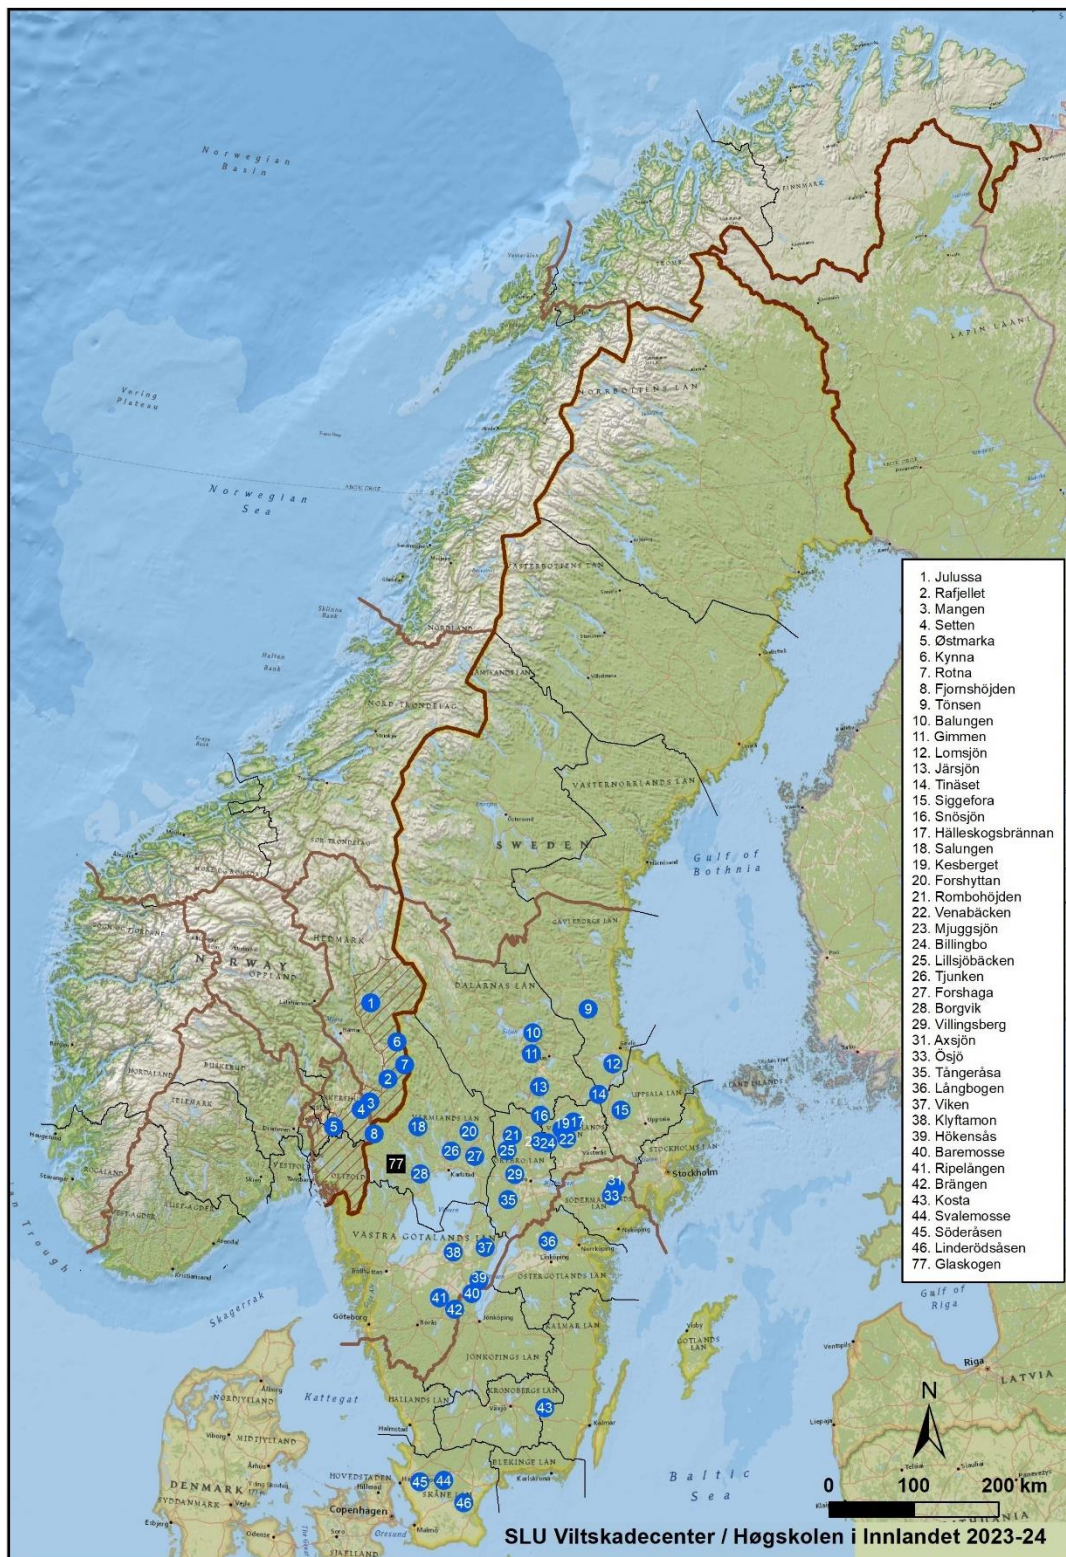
Norwegian Basin

Voring Plateau

Norwegian Sea

FINNMARK

TROMS

LAPIN LAANI

NORRBOTTENS LÄN

VÄSTERBOTTENS LÄN

NORDLAND

JÄMTLANDS LÄN

NORD-TRØNDELAG

VÄSTERNORRLANDS LÄN

SWEDEN

SØR-TRØNDELAG

Gulf of Bothnia

GÄVLEBORGS LÄN

HEDMARK

NORWAY

OPPLAND

DALARNAS LÄN

UPPSALA LÄN

ÅLAND ISLANDS

VÄRMLANDS LÄN

STOCKHOLMS LÄN

Stockholm

VESTFOLD

ØSTFOLD

VÄSTRA GÖTALANDS LÄN

SÖDERMANLANDS LÄN

ÖSTERGÖTLANDS LÄN

Skagerrak

Göteborg

JÖNKÖPINGS LÄN

KALMAR LÄN

GOTLANDS LÄN

Gulf of Riga

Riga

LATVIA

Kattegat

HALLANDS LÄN

KRONOBERGS LÄN

NORDJYLLAND

MIDTJYLLAND

DENMARK

SYDDANMARK

HOVEDSTADEN

Copenhagen

SKÅNE LÄN

BLEKINGE LÄN

Baltic Sea

1. Julussa
2. Rafjellet
3. Mangen
4. Setten
5. Østmarka
6. Kynna
7. Rotna
8. Fjornshöjden
9. Tönsen
10. Balungen
11. Gimmen
12. Lomsjön
13. Järsjön
14. Tinäset
15. Siggefora
16. Snösjön
17. Hälleskogsbrännan
18. Salungen
19. Kesberget
20. Forshyttan
21. Rombohöjden
22. Venabäcken
23. Mjuggsjön
24. Billingbo
25. Lillsjöbäcken
26. Tjunken
27. Forshaga
28. Borgvik
29. Villingsberg
31. Axsjön
33. Ösjö
35. Tångeråsa
36. Långbogen
37. Viken
38. Klyftamon
39. Hökensås
40. Baremosse
41. Ripelången
42. Brängen
43. Kosta
44. Svalemosse
45. Söderåsen
46. Linderödsåsen
77. Glaskogen

1 2 3 4 5 6 7 8 9 10 11 12 13 14 15 16 17 18 19 20 21 22 23 24 25 26 27 28 29 31 33 35 36 37 38 39 40 41 42 43 44 45 46 77

N

0 100 200 km

SLU Viltskadecenter / Høgskolen i Innlandet 2023-24